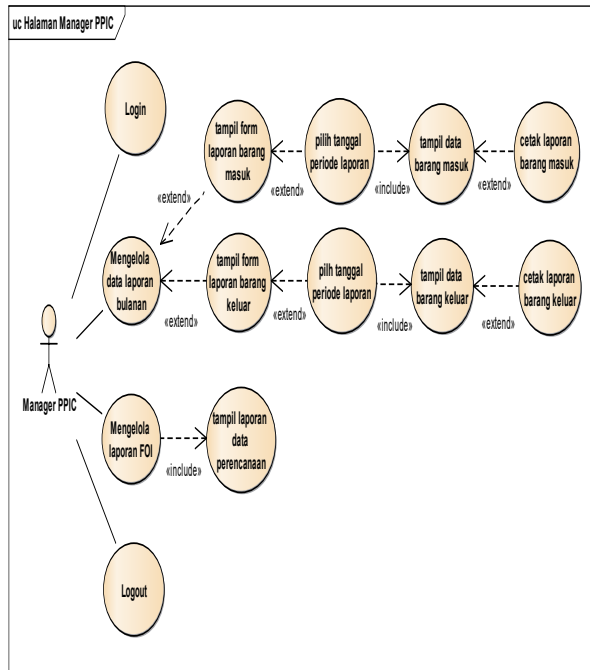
uc Halaman Manager PPIC

Login

tampil form laporan barang masuk

pilih tanggal periode laporan

tampil data barang masuk

cetak laporan barang masuk

«extend»

«extend»

«include»

«extend»

Mengelola data laporan bulanan

tampil form laporan barang keluar

pilih tanggal periode laporan

tampil data barang keluar

cetak laporan barang keluar

«extend»

«extend»

«include»

«extend»

Manager PPIC

Mengelola laporan FOI

tampil laporan data perencanaan

«include»

Logout